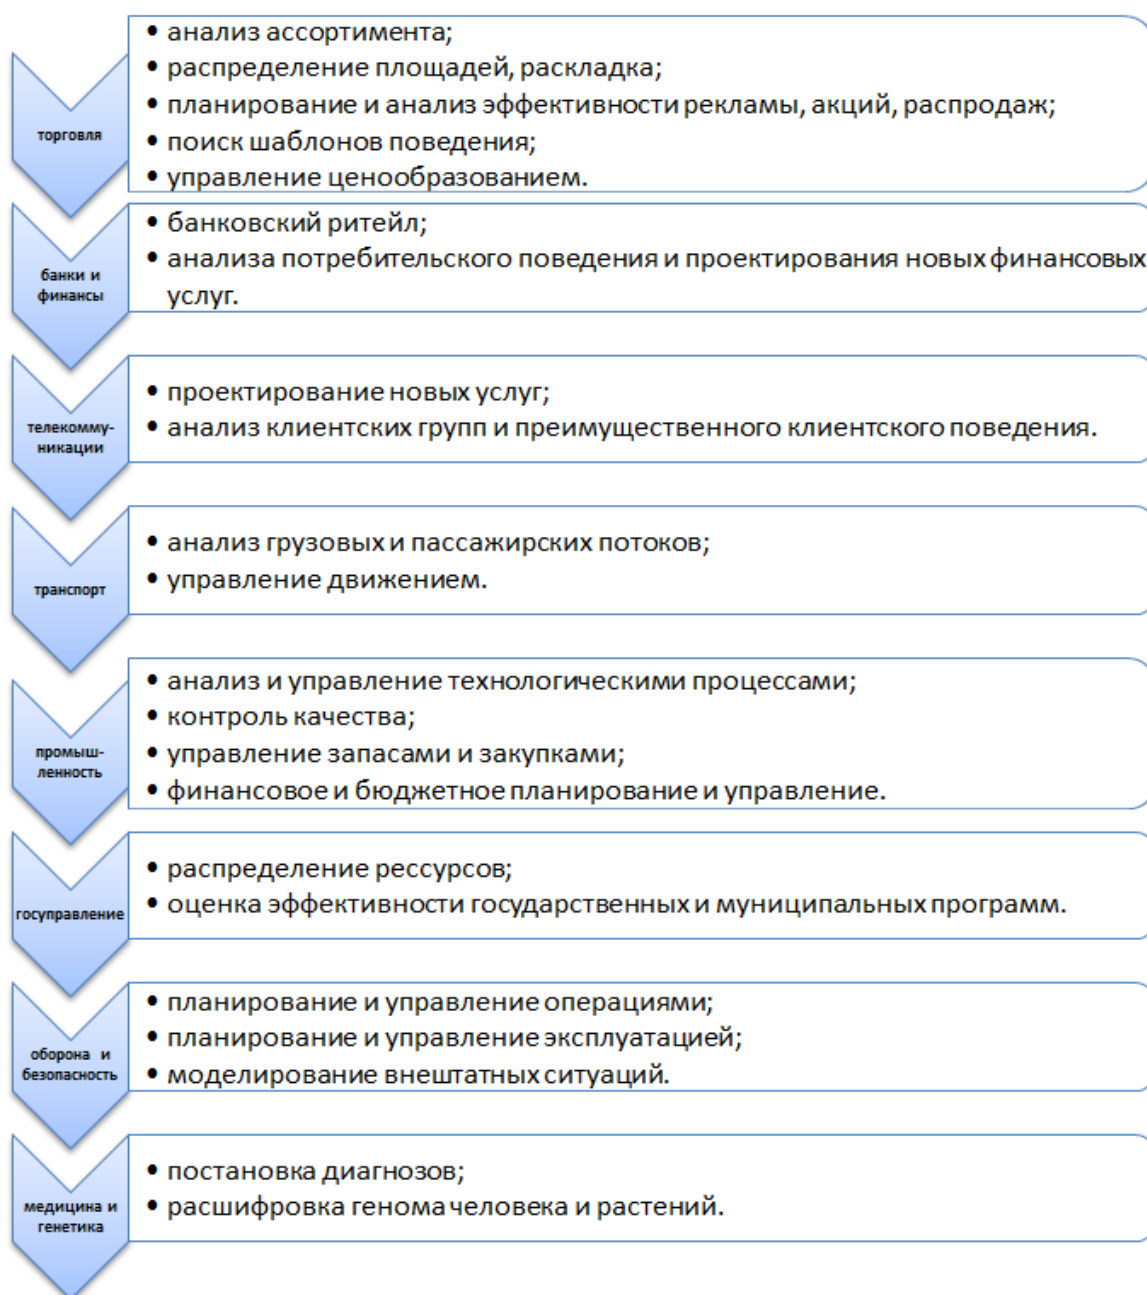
торговля

• анализ ассортимента;
• распределение площадей, раскладка;
• планирование и анализ эффективности рекламы, акций, распродаж;
• поиск шаблонов поведения;
• управление ценообразованием.

банки и финансы

• банковский ритейл;
• анализа потребительского поведения и проектирования новых финансовых услуг.

телекоммуникации

• проектирование новых услуг;
• анализ клиентских групп и преимущественного клиентского поведения.

транспорт

• анализ грузовых и пассажирских потоков;
• управление движением.

промышленность

• анализ и управление технологическими процессами;
• контроль качества;
• управление запасами и закупками;
• финансовое и бюджетное планирование и управление.

госуправление

• распределение рессурсов;
• оценка эффективности государственных и муниципальных программ.

оборона и безопасность

• планирование и управление операциями;
• планирование и управление эксплуатацией;
• моделирование внештатных ситуаций.

медицина и генетика

• постановка диагнозов;
• расшифровка генома человека и растений.